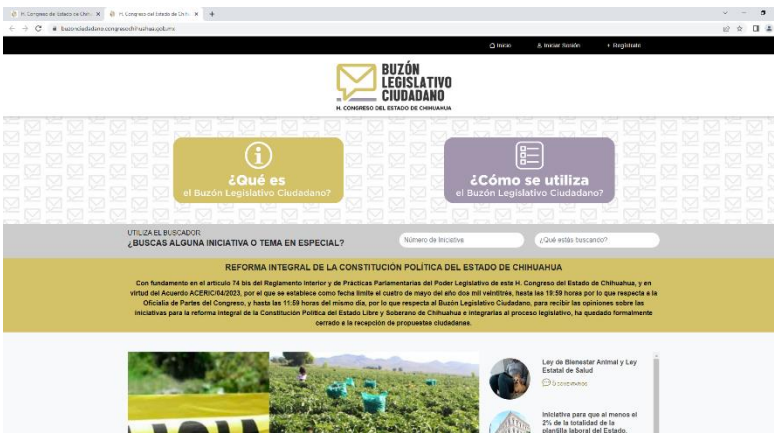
H. Congreso del Estado de Chih ✕ | H. Congreso del Estado de Chih ✕ | +

buzonciudadano.congresochihuahua.gob.mx

Inicio | Iniciar Sesión | + Registrate

BUZÓN LEGISLATIVO CIUDADANO
H. CONGRESO DEL ESTADO DE CHIHUAHUA

¿Qué es
el Buzón Legislativo Ciudadano?

¿Cómo se utiliza
el Buzón Legislativo Ciudadano?

UTILIZA EL BUSCADOR
¿BUSCAS ALGUNA INICIATIVA O TEMA EN ESPECIAL?

Número de Iniciativa

¿Qué estás buscando?

REFORMA INTEGRAL DE LA CONSTITUCIÓN POLÍTICA DEL ESTADO DE CHIHUAHUA

Con fundamento en el artículo 74 bis del Reglamento Interior y de Prácticas Parlamentarias del Poder Legislativo de este H. Congreso del Estado de Chihuahua, y en virtud del Acuerdo ACERIC/04/2023, por el que se establece como fecha límite el cuatro de mayo del año dos mil veintitrés, hasta las 19:59 horas por lo que respecta a la Oficialía de Partes del Congreso, y hasta las 11:59 horas del mismo día, por lo que respecta al Buzón Legislativo Ciudadano, para recibir las opiniones sobre las iniciativas para la reforma integral de la Constitución Política del Estado Libre y Soberano de Chihuahua e integrarlas al proceso legislativo, ha quedado formalmente cerrado e la recepción de propuestas ciudadanas.

Ley de Bienestar Animal y Ley Estatal de Salud
0 comentarios

Iniciativa para que al menos el 2% de la totalidad de la plantilla laboral del Estado,